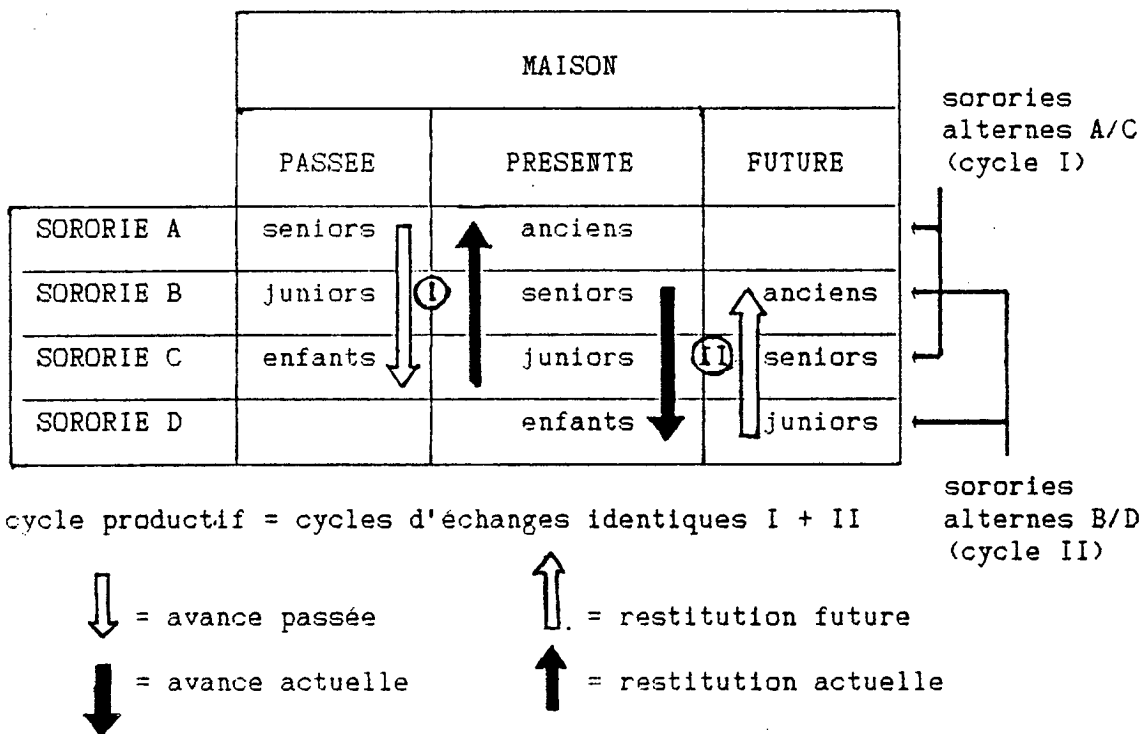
| | MAISON | | |
|---|---|---|---|
| | PASSEE | PRESENTE | FUTURE |
| SORORIE A | seniors | anciens | |
| SORORIE B | juniors | seniors | anciens |
| SORORIE C | enfants | juniors | seniors |
| SORORIE D | | enfants | juniors |

I

II

sorories alternes A/C (cycle I)

sorories alternes B/D (cycle II)

cycle productif = cycles d'échanges identiques I + II

= avance passée

= restitution future

= avance actuelle

= restitution actuelle